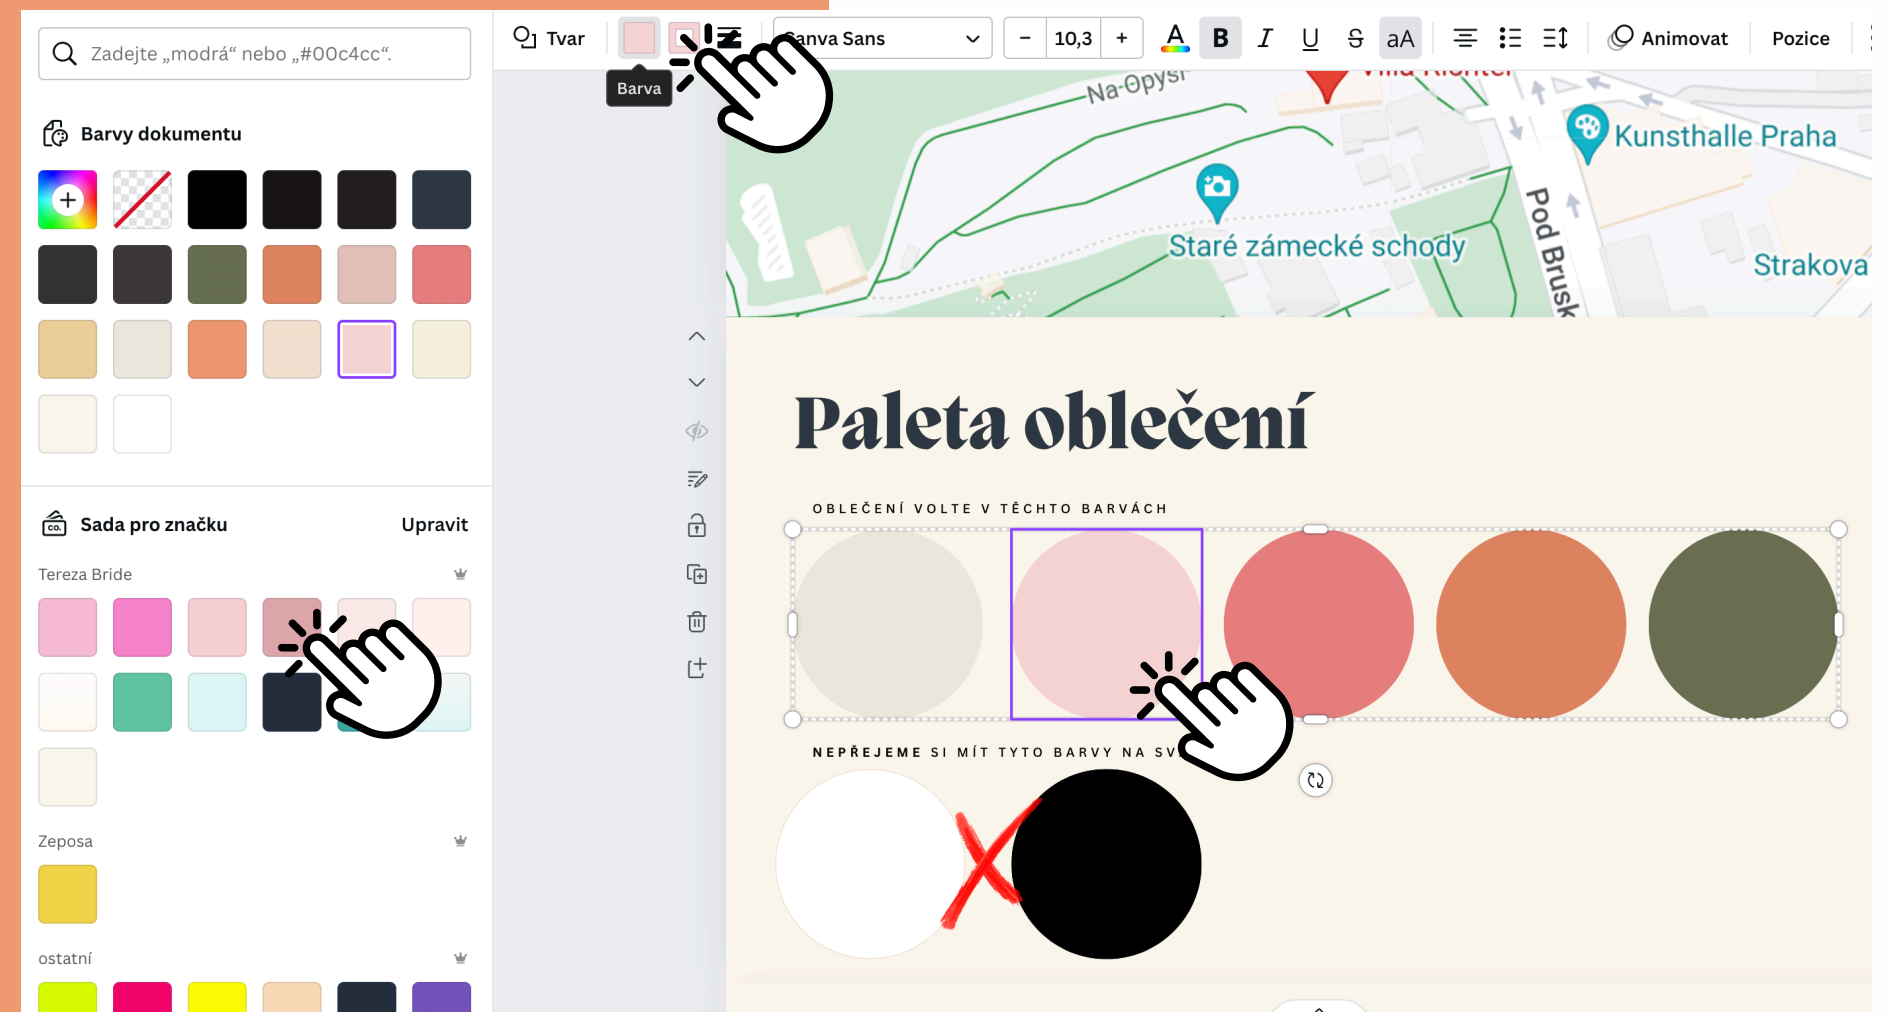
Zadejte „modrá“ nebo „#00c4cc“.

Barvy dokumentu

Sada pro značku

Upravit

Tereza Bride

Zeposa

ostatní

Tvar

Barva

anva Sans

10,3

B

I

U

S

aA

Animovat

Pozice

Na-Opyší

Kunsthalle Praha

Staré zámecké schody

Pod Brusk

Strakova

Paleta oblečení

OBLEČENÍ VOLTE V TĚCHTO BARVÁCH

NEPŘEJEME SI MÍT TYTO BARVY NA SV